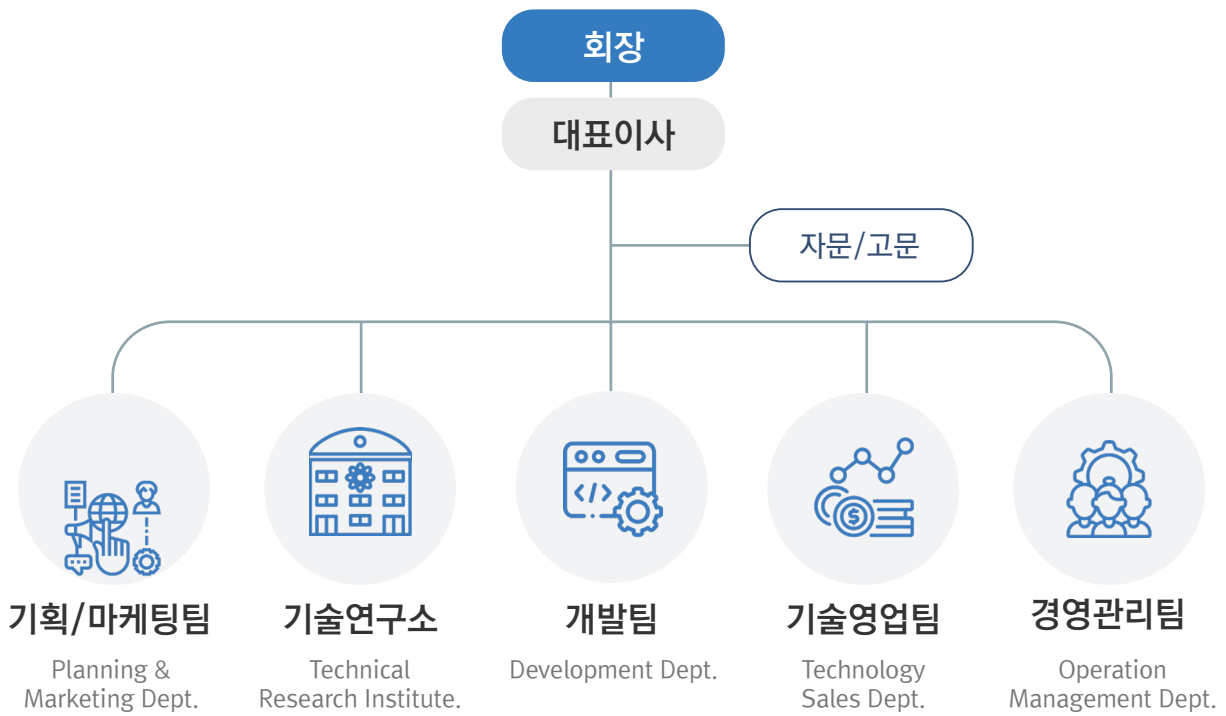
회장

대표이사

자문/고문

기획/마케팅팀
Planning & Marketing Dept.

기술연구소
Technical Research Institute.

</>

개발팀
Development Dept.

$

기술영업팀
Technology Sales Dept.

경영관리팀
Operation Management Dept.